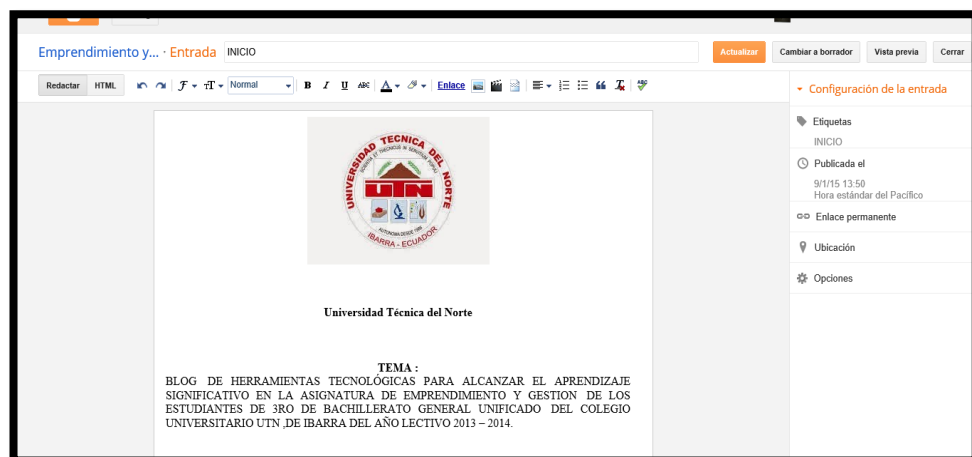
Emprendimiento y... · Entrada INICIO

Actualizar Cambiar a borrador Vista previa Cerrar

Redactar HTML Normal B I U Enlace

UNIVERSIDAD TÉCNICA DEL NORTE
UTN
IBARRA - ECUADOR

Universidad Técnica del Norte

TEMA :
BLOG DE HERRAMIENTAS TECNOLÓGICAS PARA ALCANZAR EL APRENDIZAJE SIGNIFICATIVO EN LA ASIGNATURA DE EMPRENDIMIENTO Y GESTION DE LOS ESTUDIANTES DE 3RO DE BACHILLERATO GENERAL UNIFICADO DEL COLEGIO UNIVERSITARIO UTN ,DE IBARRA DEL AÑO LECTIVO 2013 – 2014.

Configuración de la entrada
Etiquetas
INICIO
Publicada el
9/1/15 13:50
Hora estándar del Pacífico
Enlace permanente
Ubicación
Opciones